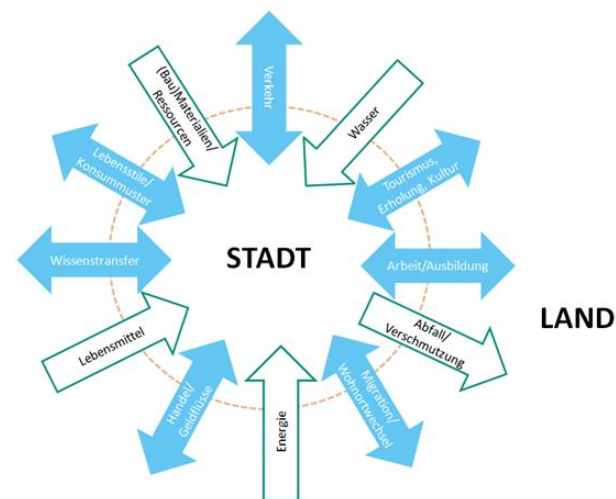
STADT

LAND

Verkehr

(Bau)Materialien/ Ressourcen

Wasser

Lebensstile/ Konsummuster

Tourismus, Erholung, Kultur

Wissenstransfer

Arbeit/Ausbildung

Lebensmittel

Abfall/ Verschmutzung

Handel/ Geldflüsse

Energie

Migration/ Wohnortwechsel